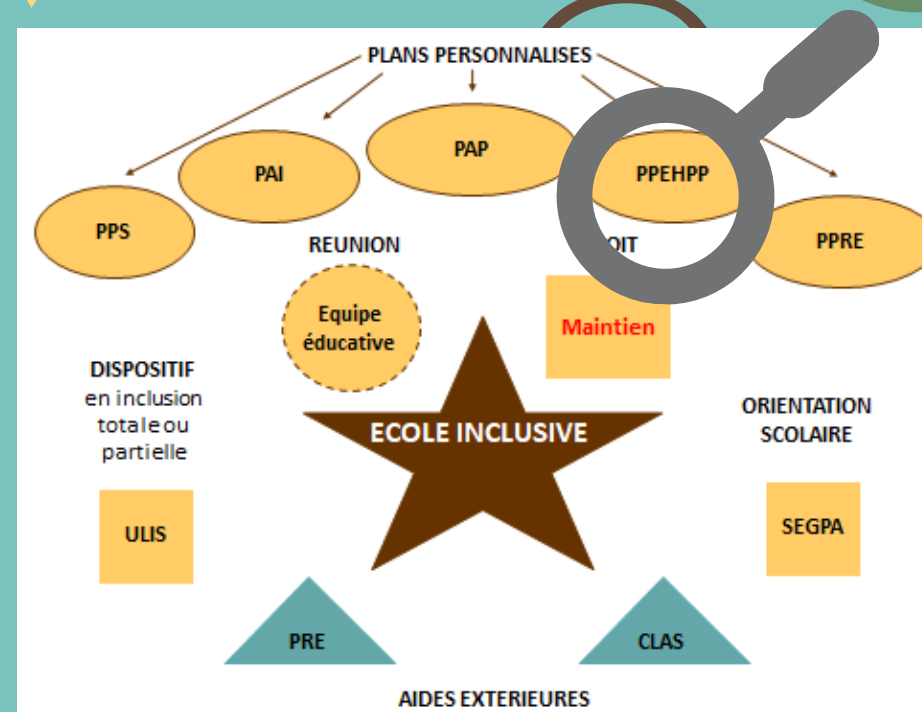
PLANS PERSONNALISES

PAI

PAP

PPEHPP

PPS

PPRE

REUNION

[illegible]OIT

Equipe éducative

Maintien

DISPOSITIF en inclusion totale ou partielle

ECOLE INCLUSIVE

ORIENTATION SCOLAIRE

ULIS

SEGPA

PRE

CLAS

AIDES EXTERIEURES